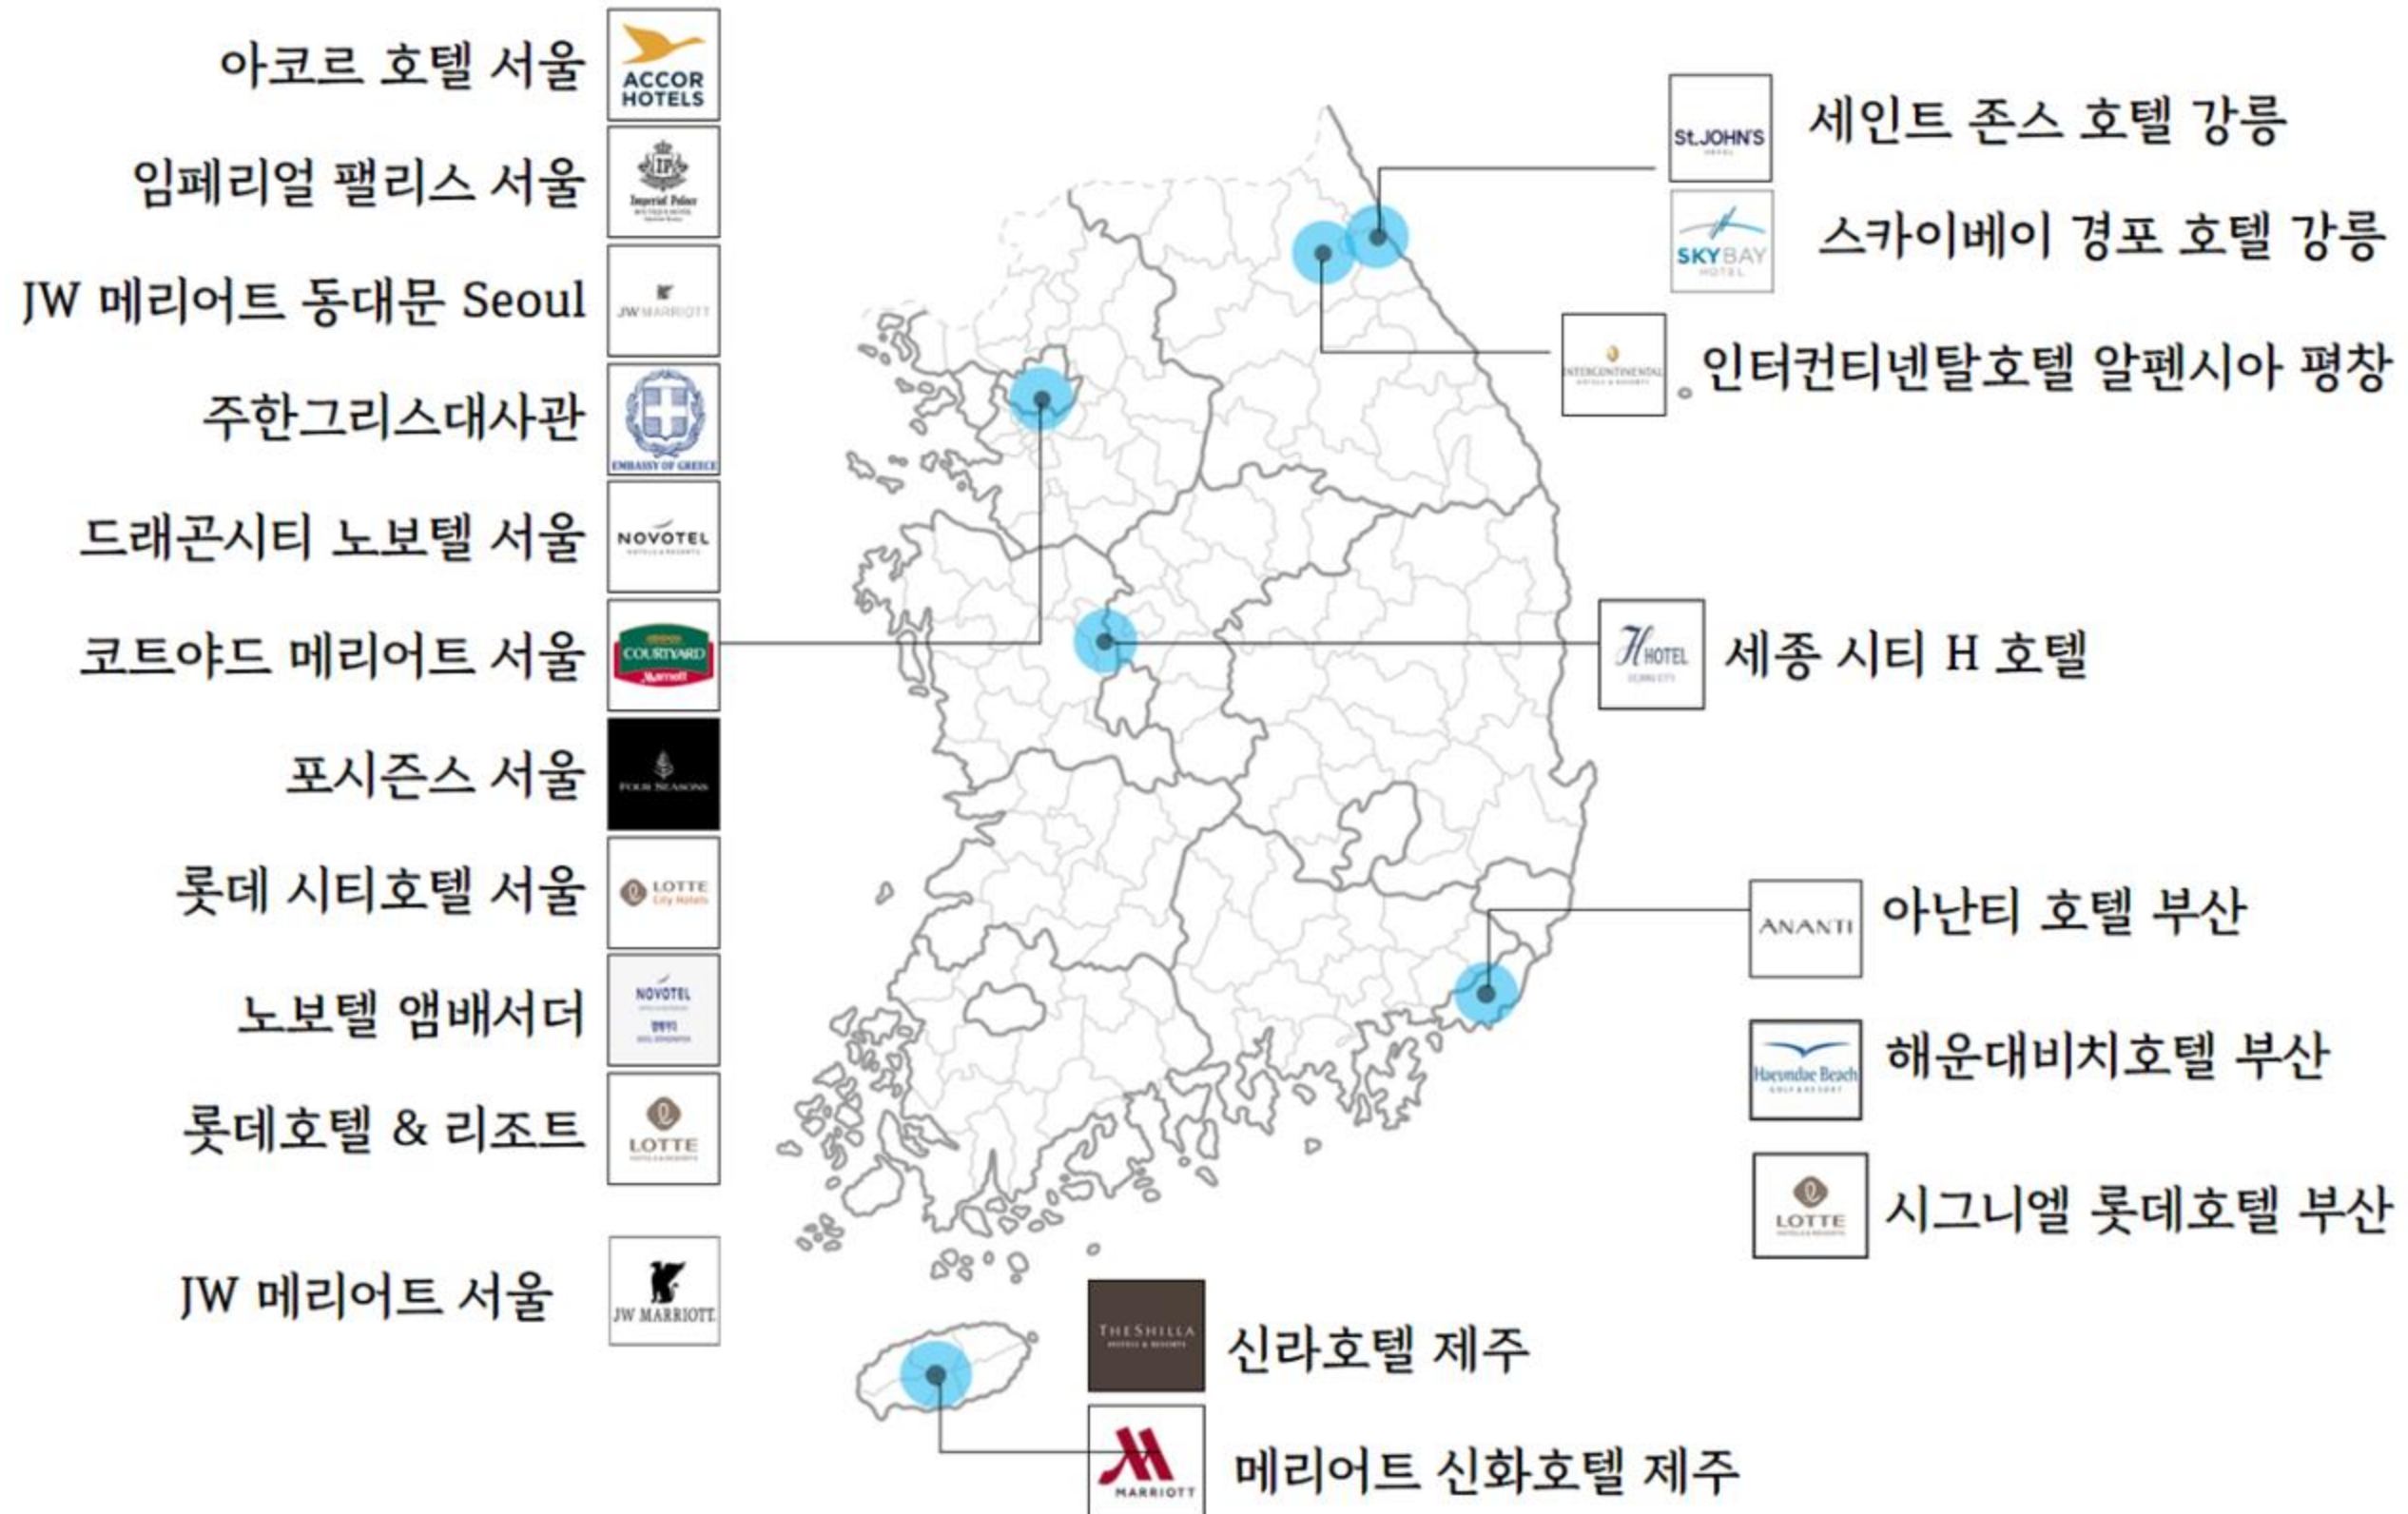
아코르 호텔 서울
ACCOR HOTELS

임페리얼 팰리스 서울
IP Imperial Palace

JW 메리어트 동대문 Seoul
JW MARRIOTT

주한그리스대사관
EMBASSY OF GREECE

드래곤시티 노보텔 서울
NOVOTEL

코트야드 메리어트 서울
COURTYARD Marriott

포시즌스 서울
FOUR SEASONS

롯데 시티호텔 서울
LOTTE City Hotels

노보텔 앰배서더
NOVOTEL

롯데호텔 & 리조트
LOTTE

JW 메리어트 서울
JW MARRIOTT

St.JOHN'S
세인트 존스 호텔 강릉

SKYBAY HOTEL
스카이베이 경포 호텔 강릉

INTERCONTINENTAL
인터컨티넨탈호텔 알펜시아 평창

H HOTEL
세종 시티 H 호텔

ANANTI
아난티 호텔 부산

Haeundae Beach
해운대비치호텔 부산

LOTTE
시그니엘 롯데호텔 부산

THE SHILLA
신라호텔 제주

MARRIOTT
메리어트 신화호텔 제주